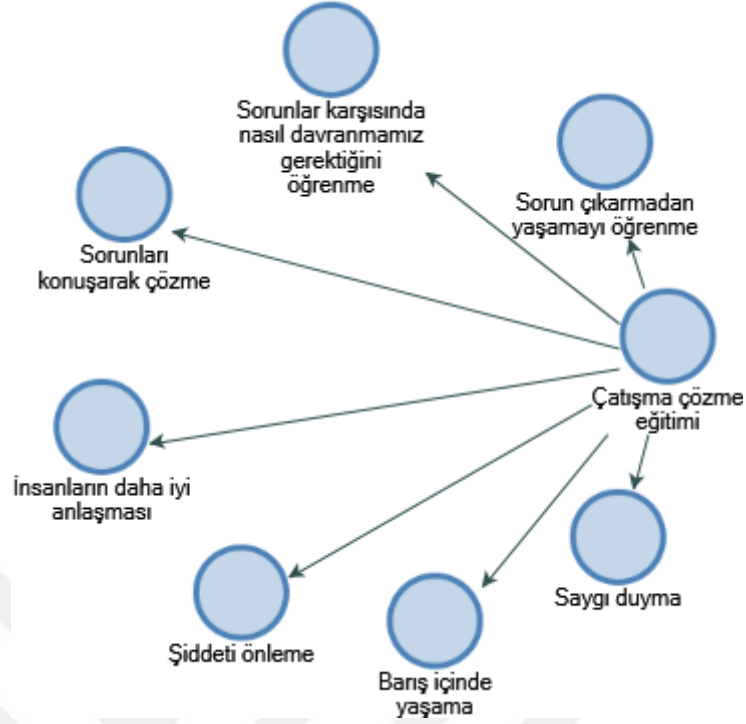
Sorunlar karşısında nasıl davranmamız gerektiğini öğrenme

Sorun çıkarmadan yaşamayı öğrenme

Sorunları konuşarak çözme

Çatışma çözme eğitimi

İnsanların daha iyi anlaşması

Saygı duyma

Şiddeti önleme

Barış içinde yaşama